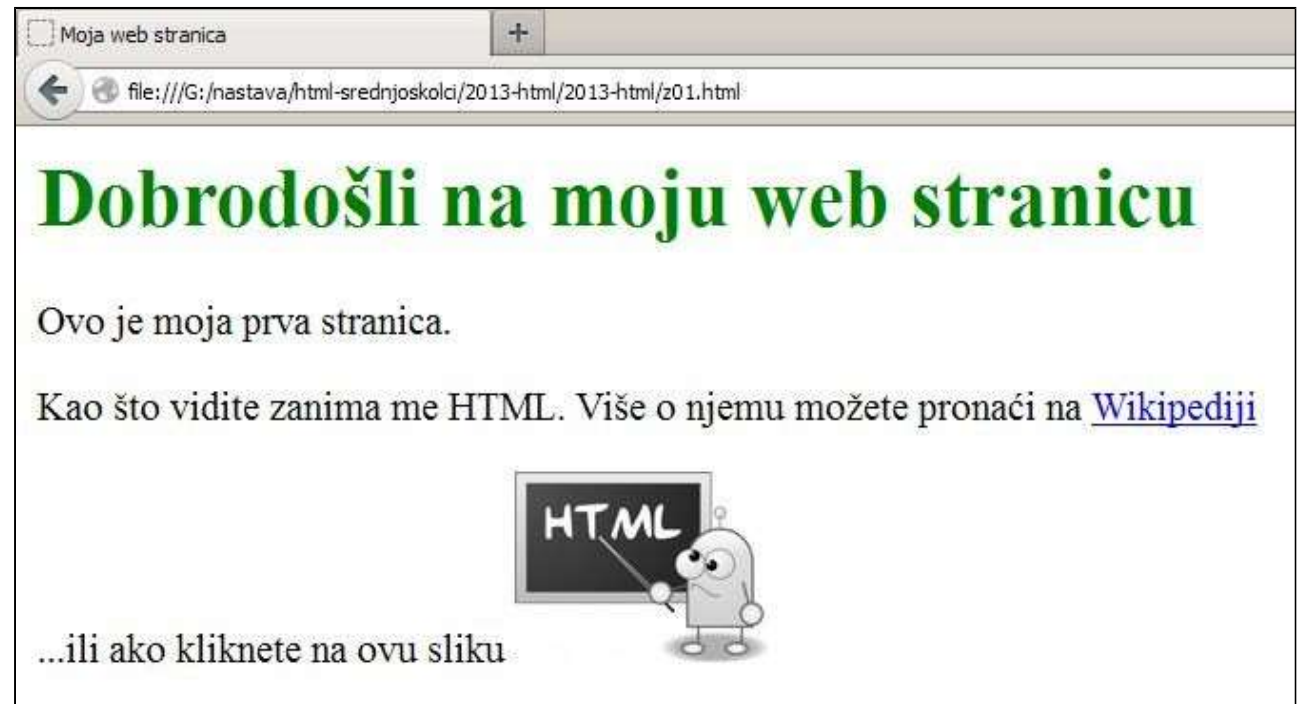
Moja web stranica

+

file:///G:/nastava/html-srednjoskolci/2013-html/2013-html/z01.html

Dobrodošli na moju web stranicu

Ovo je moja prva stranica.

Kao što vidite zanima me HTML. Više o njemu možete pronaći na Wikipediji

HTML

...ili ako kliknete na ovu sliku